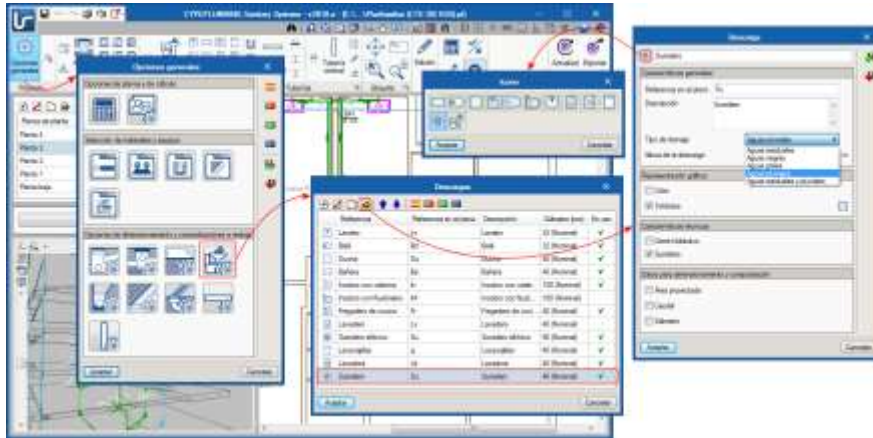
CYPEPLUMBING Sanitary Systems - v2018.a - [E:\...\Plantaalta (CTE DB HS5).pl]

Opciones generales

Opciones de planta y de cálculo

Selección de materiales y equipos

Opciones de dimensionamiento y comprobación de desagüe

Aceptar

Cancelar

Planta de planta

Planta 3

Planta 2

Planta 1

Planta baja

Desagües

| Referencia | Referencia en esquema | Descripción | Diámetro (mm) | En uso |
|---|---|---|---|---|
| Lavabo | Lv | Lavabo | 32 (Nominal) | ✓ |
| Bidé | Bd | Bidé | 32 (Nominal) | ✓ |
| Ducha | Du | Ducha | 40 (Nominal) | ✓ |
| Bañera | Ba | Bañera | 40 (Nominal) | ✓ |
| Inodoro con cisterna | In | Inodoro con cister... | 100 (Nominal) | ✓ |
| Inodoro con fluxómetro | In | Inodoro con fluxó... | 100 (Nominal) | ✓ |
| Fregadero de cocina | Fr | Fregadero de coci... | 40 (Nominal) | ✓ |
| Lavadero | Lv | Lavadero | 40 (Nominal) | ✓ |
| Sumidero sifónico | Ss | Sumidero sifónico | 50 (Nominal) | ✓ |
| Lavavajillas | Lj | Lavavajillas | 40 (Nominal) | ✓ |
| Lavadora | Ld | Lavadora | 40 (Nominal) | ✓ |
| Sumidero | Su | Sumidero | 40 (Nominal) | ✓ |

Aceptar

Cancelar

Desagüe

Sumidero

Características generales

Referencia en el plano: Su

Descripción: Sumidero

Tipo de desagüe

Aguas pluviales

Aguas residuales

Aguas negras

Aguas grises

Aguas pluviales

Aguas residuales y pluviales

Representación gráfica

Características técnicas

Semi-hidráulico

Sumidero

Datos para dimensionamiento y comprobación

Aceptar

Cancelar